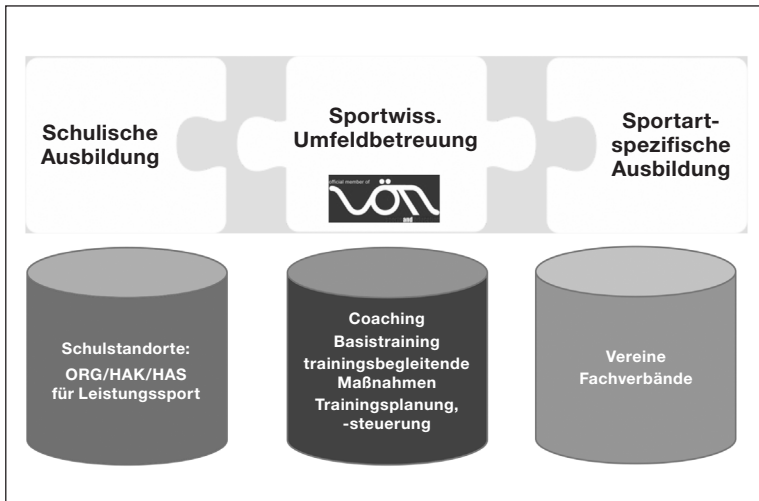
Schulische Ausbildung

Sportwiss. Umfeldbetreuung

official member of

VÖN

Sportart-spezifische Ausbildung

Schulstandorte: ORG/HAK/HAS für Leistungssport

Coaching
Basistraining
trainingsbegleitende Maßnahmen
Trainingsplanung, -steuerung

Vereine
Fachverbände